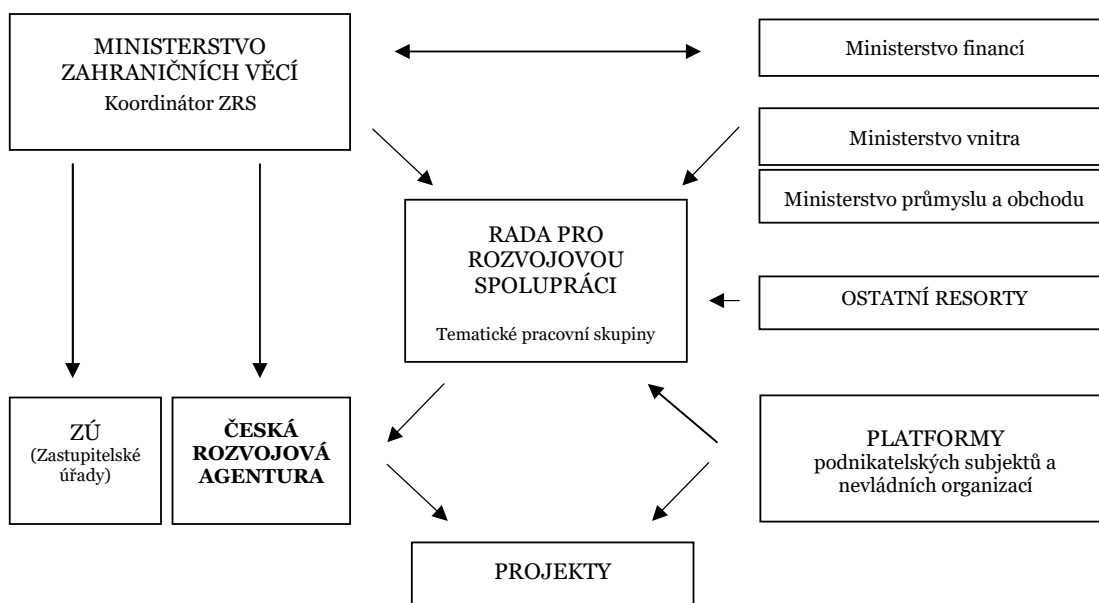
MINISTERSTVO ZAHRANIČNÍCH VĚCÍ
Koordinátor ZRS

Ministerstvo financí

Ministerstvo vnitra

Ministerstvo průmyslu a obchodu

RADA PRO ROZVOJOVOU SPOLUPRÁCI
Tematické pracovní skupiny

OSTATNÍ RESORTY

ZÚ
(Zastupitelské úřady)

**ČESKÁ ROZVOJOVÁ AGENTURA**

PLATFORMY
podnikatelských subjektů a nevládních organizací

PROJEKTY